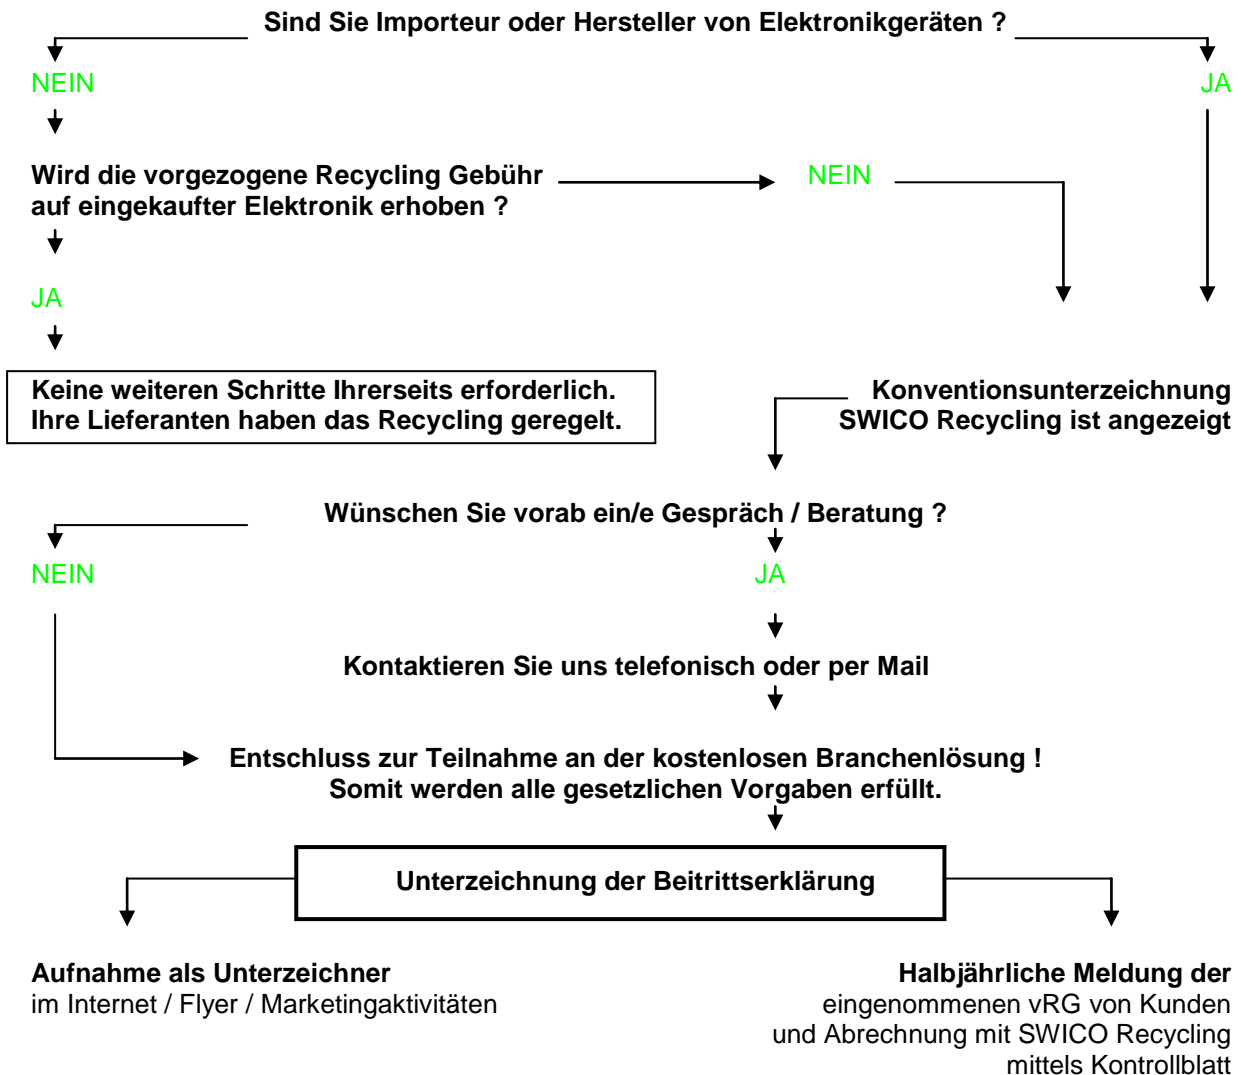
Sind Sie Importeur oder Hersteller von Elektronikgeräten ?

NEIN

JA

Wird die vorgezogene Recycling Gebühr auf eingekaufter Elektronik erhoben ?

NEIN

JA

Keine weiteren Schritte Ihrerseits erforderlich. Ihre Lieferanten haben das Recycling geregelt.

Konventionsunterzeichnung SWICO Recycling ist angezeigt

Wünschen Sie vorab ein/e Gespräch / Beratung ?

NEIN

JA

Kontaktieren Sie uns telefonisch oder per Mail

Entschluss zur Teilnahme an der kostenlosen Branchenlösung ! Somit werden alle gesetzlichen Vorgaben erfüllt.

Unterzeichnung der Beitrittserklärung

Aufnahme als Unterzeichner
im Internet / Flyer / Marketingaktivitäten

Halbjährliche Meldung der
eingenommenen vRG von Kunden und Abrechnung mit SWICO Recycling mittels Kontrollblatt